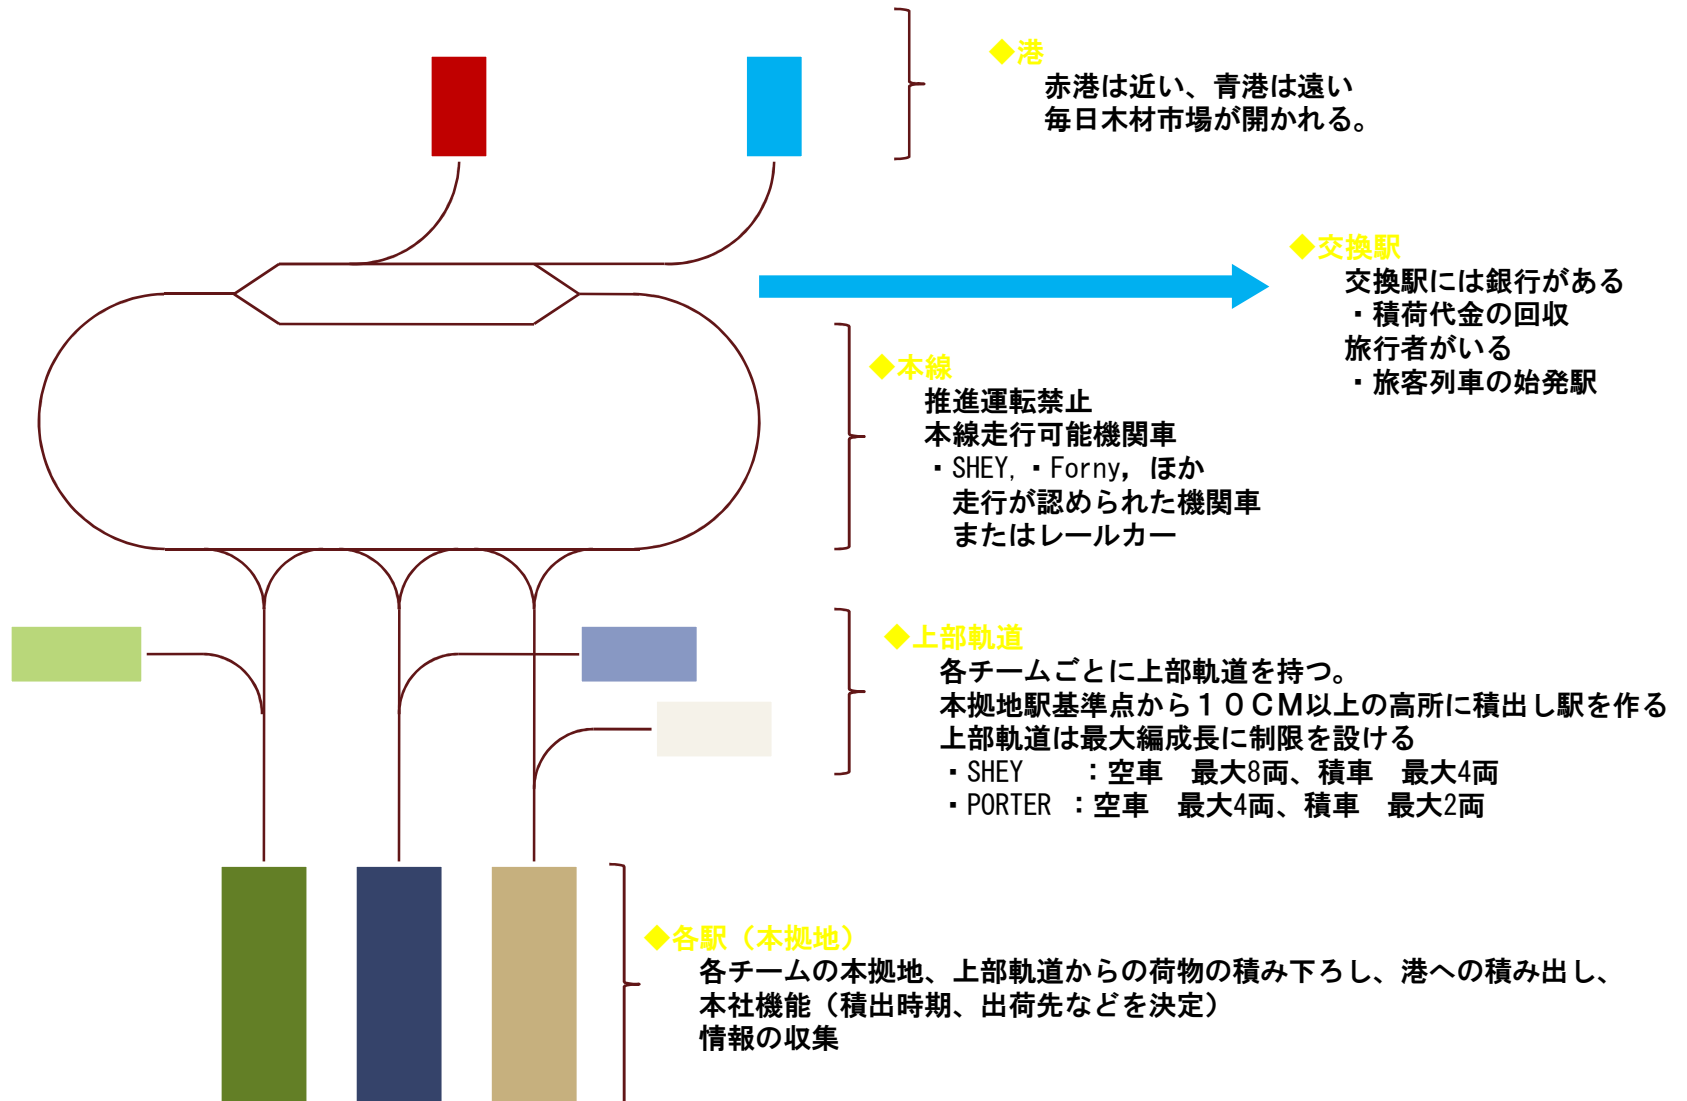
◆港
赤港は近い、青港は遠い
毎日木材市場が開かれる。

◆交換駅
交換駅には銀行がある
・積荷代金の回収
旅行者がいる
・旅客列車の始発駅

◆本線
推進運転禁止
本線走行可能機関車
・SHEY，・Forny，ほか
走行が認められた機関車
またはレールカー

◆上部軌道
各チームごとに上部軌道を持つ。
本拠地駅基準点から１０ＣＭ以上の高所に積出し駅を作る
上部軌道は最大編成長に制限を設ける
・SHEY　　：空車　最大8両、積車　最大4両
・PORTER　：空車　最大4両、積車　最大2両

◆各駅（本拠地）
各チームの本拠地、上部軌道からの荷物の積み下ろし、港への積み出し、
本社機能（積出時期、出荷先などを決定）
情報の収集